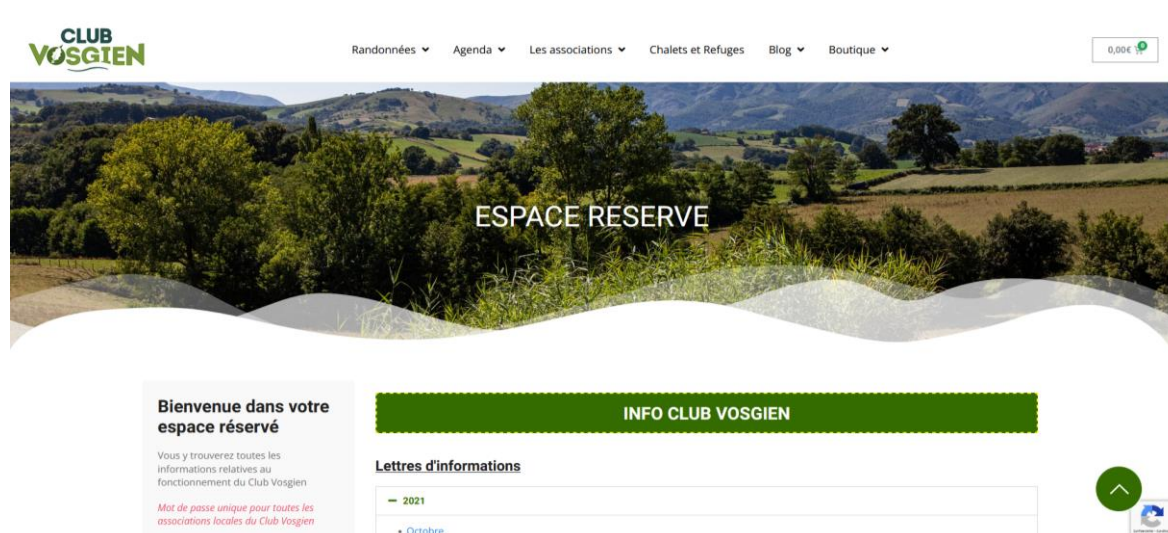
CLUB VOSGIEN

Randonnées Agenda Les associations Chalets et Refuges Blog Boutique

0,00€ 0

ESPACE RESERVE

Bienvenue dans votre espace réservé

Vous y trouverez toutes les informations relatives au fonctionnement du Club Vosgien

Mot de passe unique pour toutes les associations locales du Club Vosgien

INFO CLUB VOSGIEN

Lettres d'informations

– 2021

• Octobre